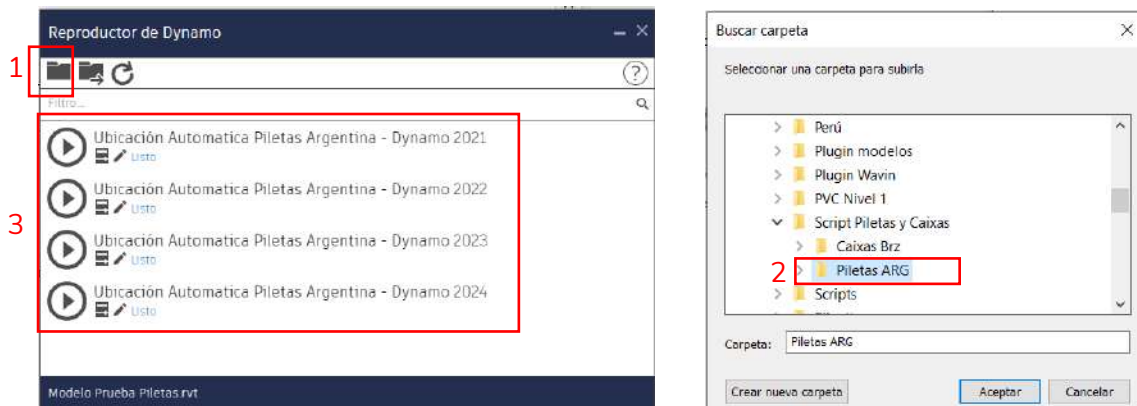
Reproductor de Dynamo

1

Filtro...

3

Ubicación Automatica Piletas Argentina - Dynamo 2021
Listo

Ubicación Automatica Piletas Argentina - Dynamo 2022
Listo

Ubicación Automatica Piletas Argentina - Dynamo 2023
Listo

Ubicación Automatica Piletas Argentina - Dynamo 2024
Listo

Modelo Prueba Piletas.rvt

Buscar carpeta

Seleccionar una carpeta para subirla

Perú
Plugin modelos
Plugin Wavin
PVC Nivel 1
Script Piletas y Caixas
Caixas Brz
2
Piletas ARG
Scripts

Carpeta: Piletas ARG

Crear nueva carpeta
Aceptar
Cancelar